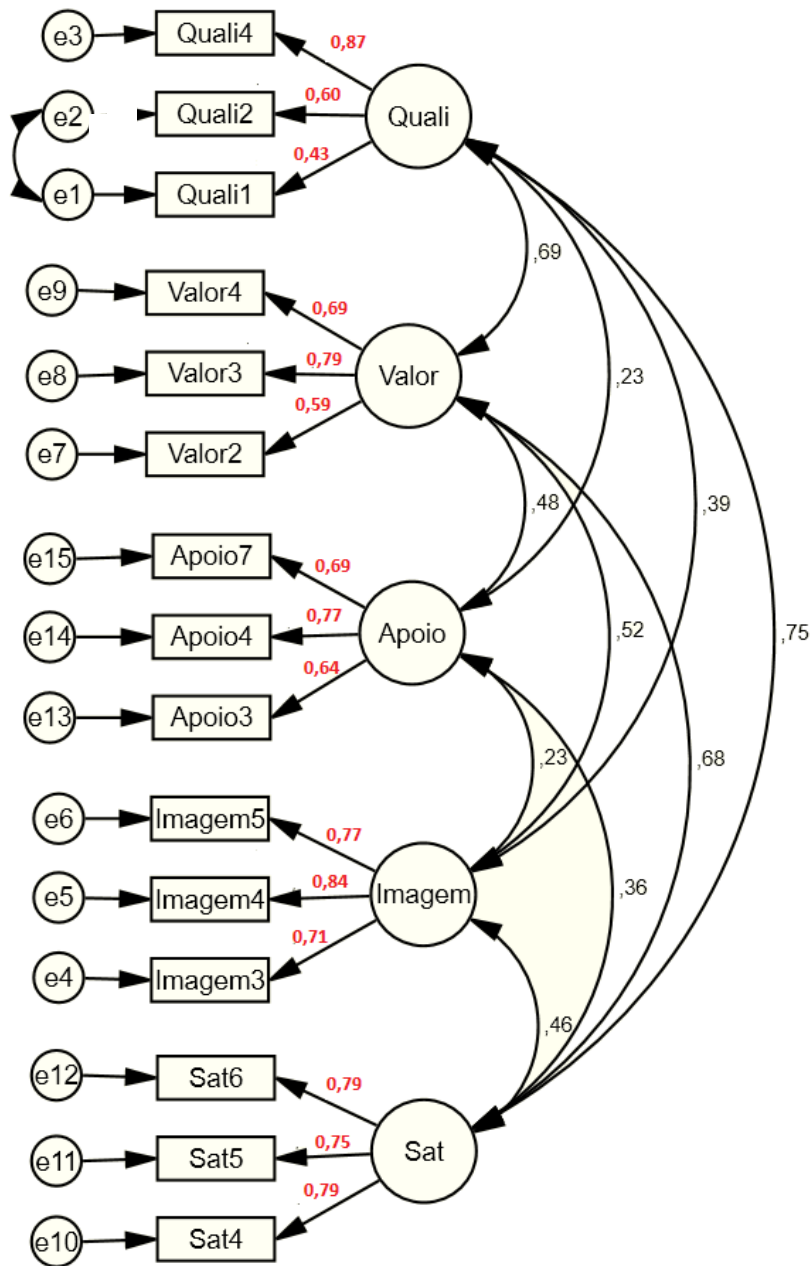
e3
Quali4
0,87
e2
Quali2
0,60
Quali
0,43
e1
Quali1
,69
e9
Valor4
0,69
e8
Valor3
0,79
Valor
,23
0,59
e7
Valor2
,48
,39
e15
Apoio7
0,69
e14
Apoio4
0,77
Apoio
,52
,75
0,64
e13
Apoio3
,23
,68
e6
Imagem5
0,77
e5
Imagem4
0,84
Imagem
,36
0,71
e4
Imagem3
,46
e12
Sat6
0,79
e11
Sat5
0,75
Sat
0,79
e10
Sat4